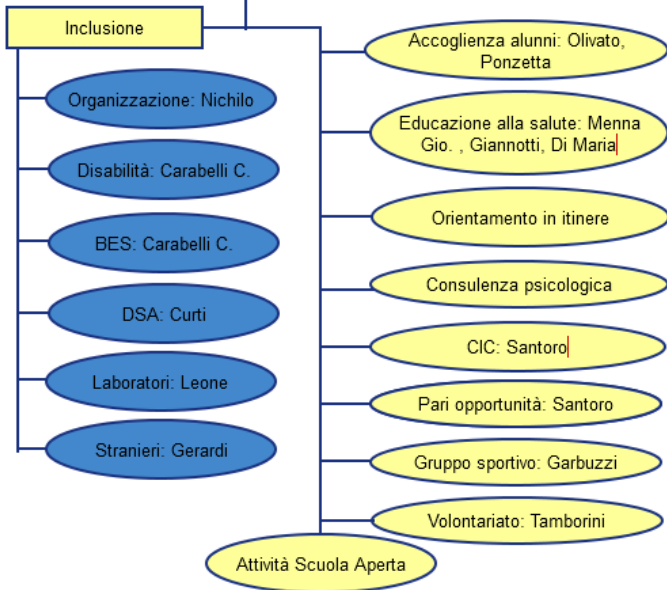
Inclusione

Organizzazione: Nichilo

Disabilità: Carabelli C.

BES: Carabelli C.

DSA: Curti

Laboratori: Leone

Stranieri: Gerardi

Accoglienza alunni: Olivato, Ponzetta

Educazione alla salute: Menna Gio. , Giannotti, Di Maria

Orientamento in itinere

Consulenza psicologica

CIC: Santoro

Pari opportunità: Santoro

Gruppo sportivo: Garbuzzi

Volontariato: Tamborini

Attività Scuola Aperta